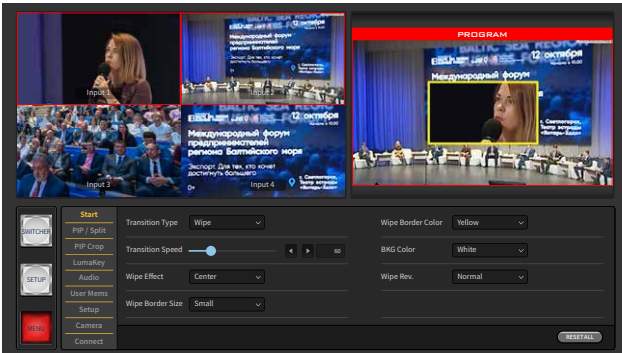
Input 1
Input 2
Input 3
Input 4
BALTIC SEA REGION
12 октября
Международный форум предпринимателей региона Балтийского моря
Экспорт: Для тех, кто хочет достигнуть большего
г. Светлогорск, Театр эстрады «Янтарь-Холл»
0+
PROGRAM
Международный форум
SWITCHER
SETUP
MENU
Start
PIP / Split
PIP Crop
LumaKey
Audio
User Mems
Setup
Camera
Connect
Transition Type
Wipe
Transition Speed
60
Wipe Effect
Center
Wipe Border Size
Small
Wipe Border Color
Yellow
BKG Color
White
Wipe Rev.
Normal
RESET ALL